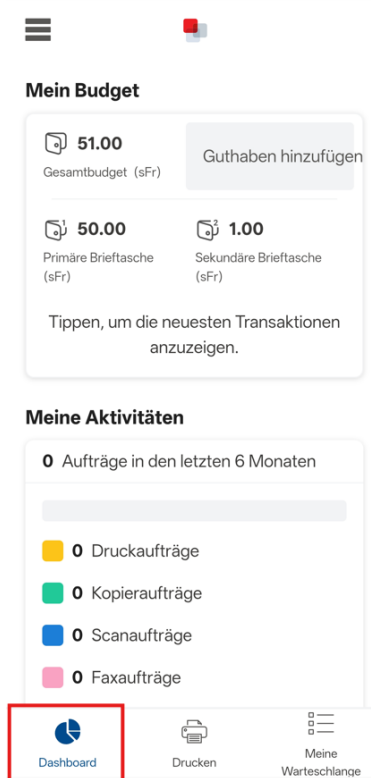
Mein Budget

51.00
Gesamtbudget (sFr)

Guthaben hinzufügen

50.00
Primäre Brieftasche (sFr)

1.00
Sekundäre Brieftasche (sFr)

Tippen, um die neuesten Transaktionen anzuzeigen.

Meine Aktivitäten

0 Aufträge in den letzten 6 Monaten

0 Druckaufträge

0 Kopieraufträge

0 Scanaufträge

0 Faxaufträge

Dashboard

Drucken

Meine Warteschlange